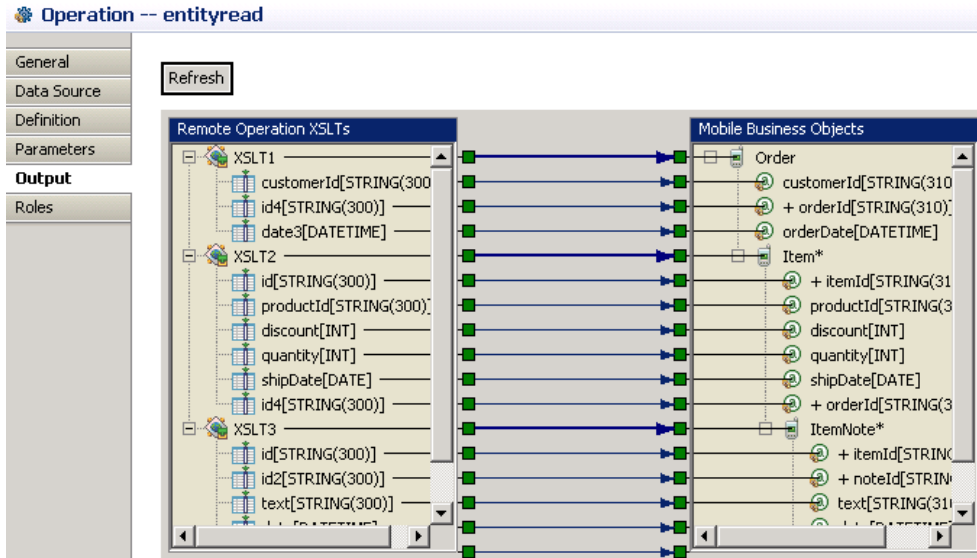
Operation -- entityread

General
Data Source
Definition
Parameters
Output
Roles

Refresh

Remote Operation XSLTs
XSLT1
customerId[STRING(300
id4[STRING(300)]
date3[DATETIME]
XSLT2
id[STRING(300)]
productId[STRING(300)
discount[INT]
quantity[INT]
shipDate[DATE]
id4[STRING(300)]
XSLT3
id[STRING(300)]
id2[STRING(300)]
text[STRING(300)]
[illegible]

Mobile Business Objects
Order
customerId[STRING(310
+ orderId[STRING(310)]
orderDate[DATETIME]
Item*
+ itemId[STRING(31
productId[STRING(3
discount[INT]
quantity[INT]
shipDate[DATE]
+ orderId[STRING(3
ItemNote*
+ itemId[STRIN
+ noteId[STRIN
text[STRING(31
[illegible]